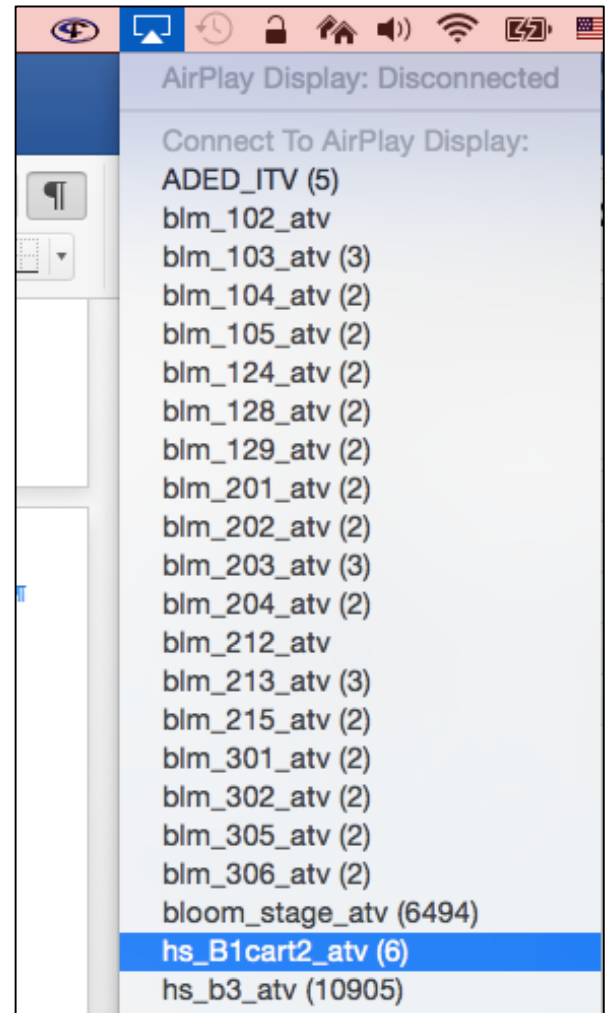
AirPlay Display: Disconnected

Connect To AirPlay Display:
ADED_ITV (5)
blm_102_atv
blm_103_atv (3)
blm_104_atv (2)
blm_105_atv (2)
blm_124_atv (2)
blm_128_atv (2)
blm_129_atv (2)
blm_201_atv (2)
blm_202_atv (2)
blm_203_atv (3)
blm_204_atv (2)
blm_212_atv
blm_213_atv (3)
blm_215_atv (2)
blm_301_atv (2)
blm_302_atv (2)
blm_305_atv (2)
blm_306_atv (2)
bloom_stage_atv (6494)
hs_B1cart2_atv (6)
hs_b3_atv (10905)